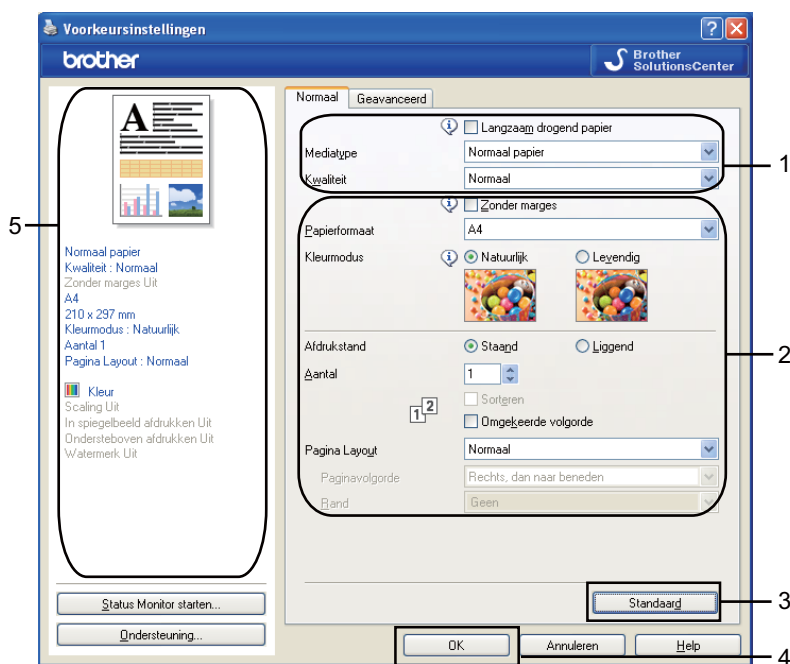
Voorkeursinstellingen

brother

Brother SolutionsCenter

Normaal

Geavanceerd

Langzaam drogend papier

Mediatype

Normaal papier

Kwaliteit

Normaal

Zonder marges

Papierformaat

A4

Kleurmodus

Natuurlijk

Levendig

Afdrukstand

Staand

Liggend

Aantal

1

Sorteren

Omgekeerde volgorde

Pagina Layout

Normaal

Paginavolgorde

Rechts, dan naar beneden

Rand

Geen

Normaal papier
Kwaliteit : Normaal
Zonder marges Uit
A4
210 x 297 mm
Kleurmodus : Natuurlijk
Aantal 1
Pagina Layout : Normaal

Kleur
Scaling Uit
In spiegelbeeld afdrukken Uit
Ondersteboven afdrukken Uit
Watermerk Uit

Status Monitor starten...

Ondersteuning...

Standaard

OK

Annuleren

Help

1

2

3

4

5